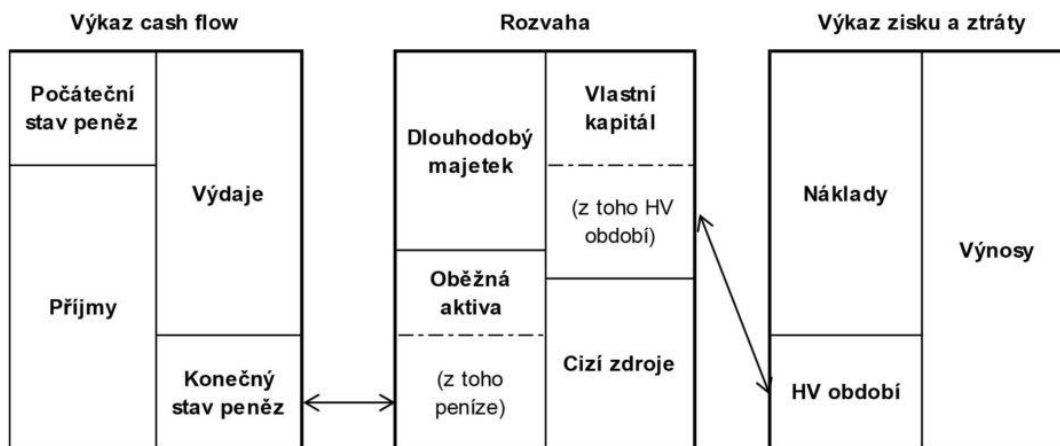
Výkaz cash flow

Počáteční stav peněz

Výdaje

Příjmy

Konečný stav peněz

Rozvaha

Dlouhodobý majetek

Vlastní kapitál

(z toho HV období)

Oběžná aktiva

(z toho peníze)

Cizí zdroje

Výkaz zisku a ztráty

Náklady

Výnosy

HV období